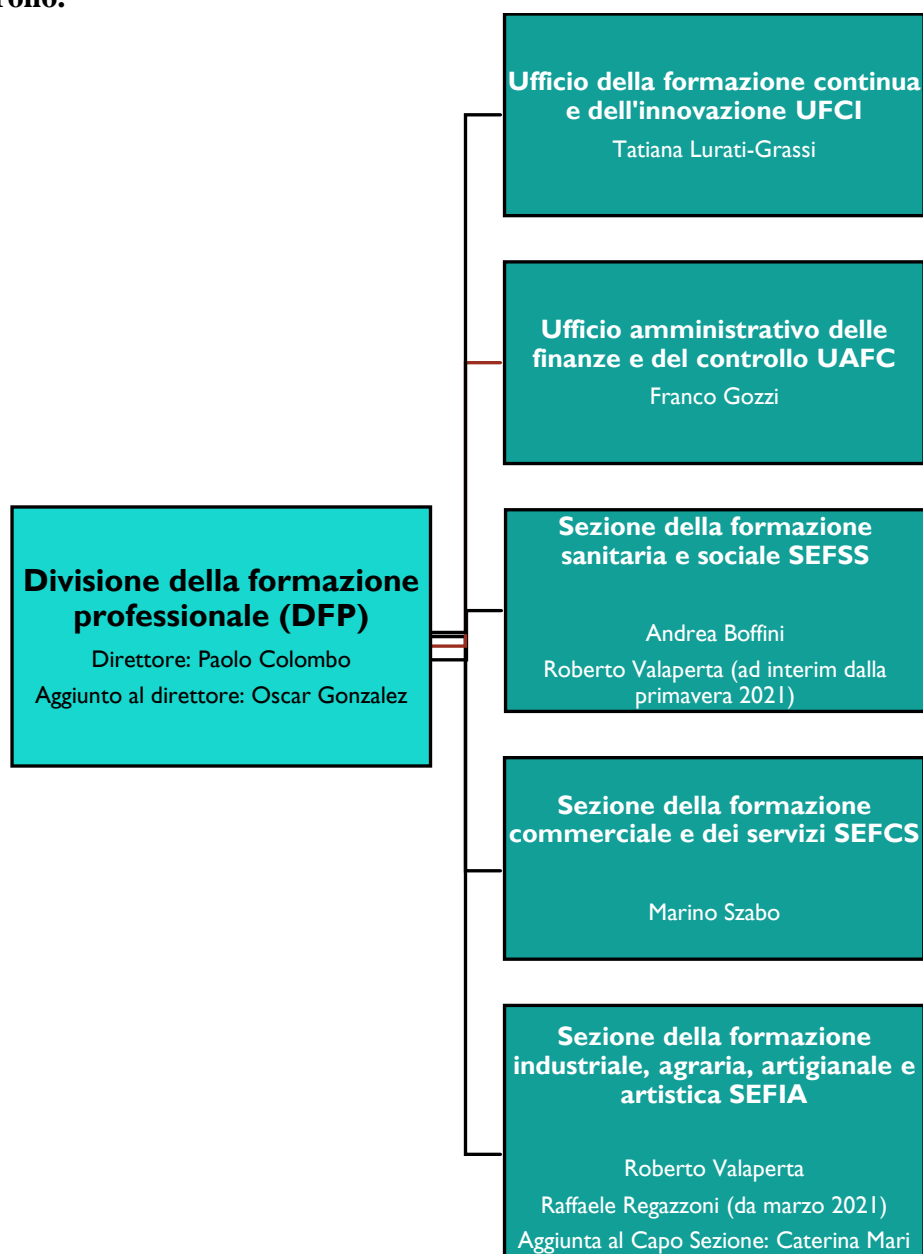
rollo.

Divisione della formazione professionale (DFP)
Direttore: Paolo Colombo
Aggiunto al direttore: Oscar Gonzalez

Ufficio della formazione continua e dell'innovazione UFCI
Tatiana Lurati-Grassi

Ufficio amministrativo delle finanze e del controllo UAFC
Franco Gozzi

Sezione della formazione sanitaria e sociale SEFSS
Andrea Boffini
Roberto Valaperta (ad interim dalla primavera 2021)

Sezione della formazione commerciale e dei servizi SEFCS
Marino Szabo

Sezione della formazione industriale, agraria, artigianale e artistica SEFIA
Roberto Valaperta
Raffaele Regazzoni (da marzo 2021)
Aggiunta al Capo Sezione: Caterina Mari